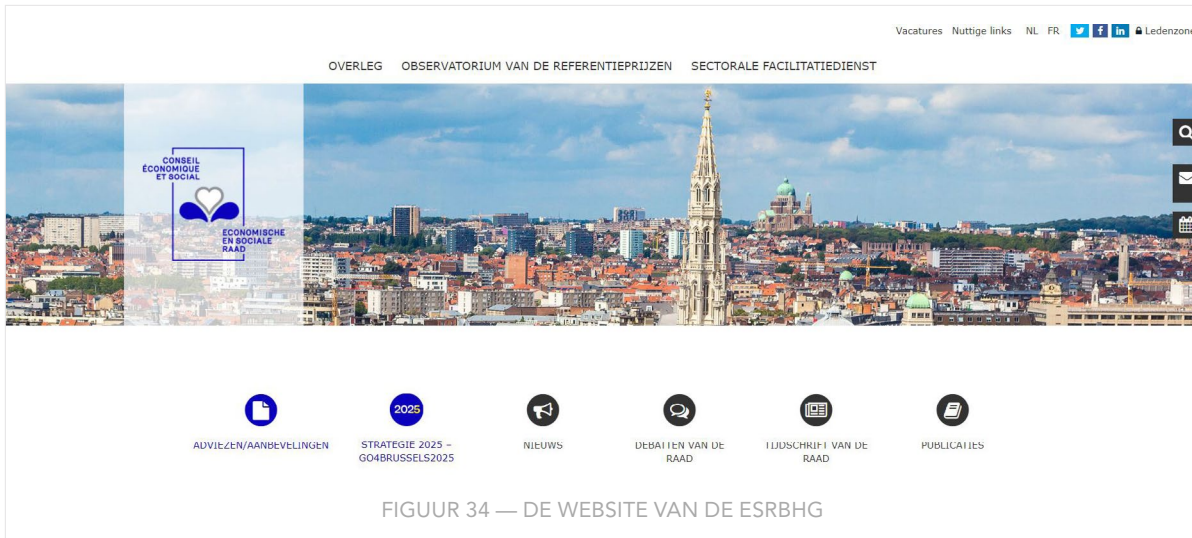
Vacatures Nuttige links NL FR Ledenzone

OVERLEG OBSERVATORIUM VAN DE REFERENTIEPRIJZEN SECTORALE FACILITATIEDIENST

CONSEIL ÉCONOMIQUE ET SOCIAL

ECONOMISCHE EN SOCIALE RAAD

2025

ADVIEZEN/AANBEVELINGEN

STRATEGIE 2025 – GO4BRUSSELS2025

NIEUWS

DEBATTEN VAN DE RAAD

TIJDSCHRIFT VAN DE RAAD

PUBLICATIES

FIGUUR 34 — DE WEBSITE VAN DE ESRBHG